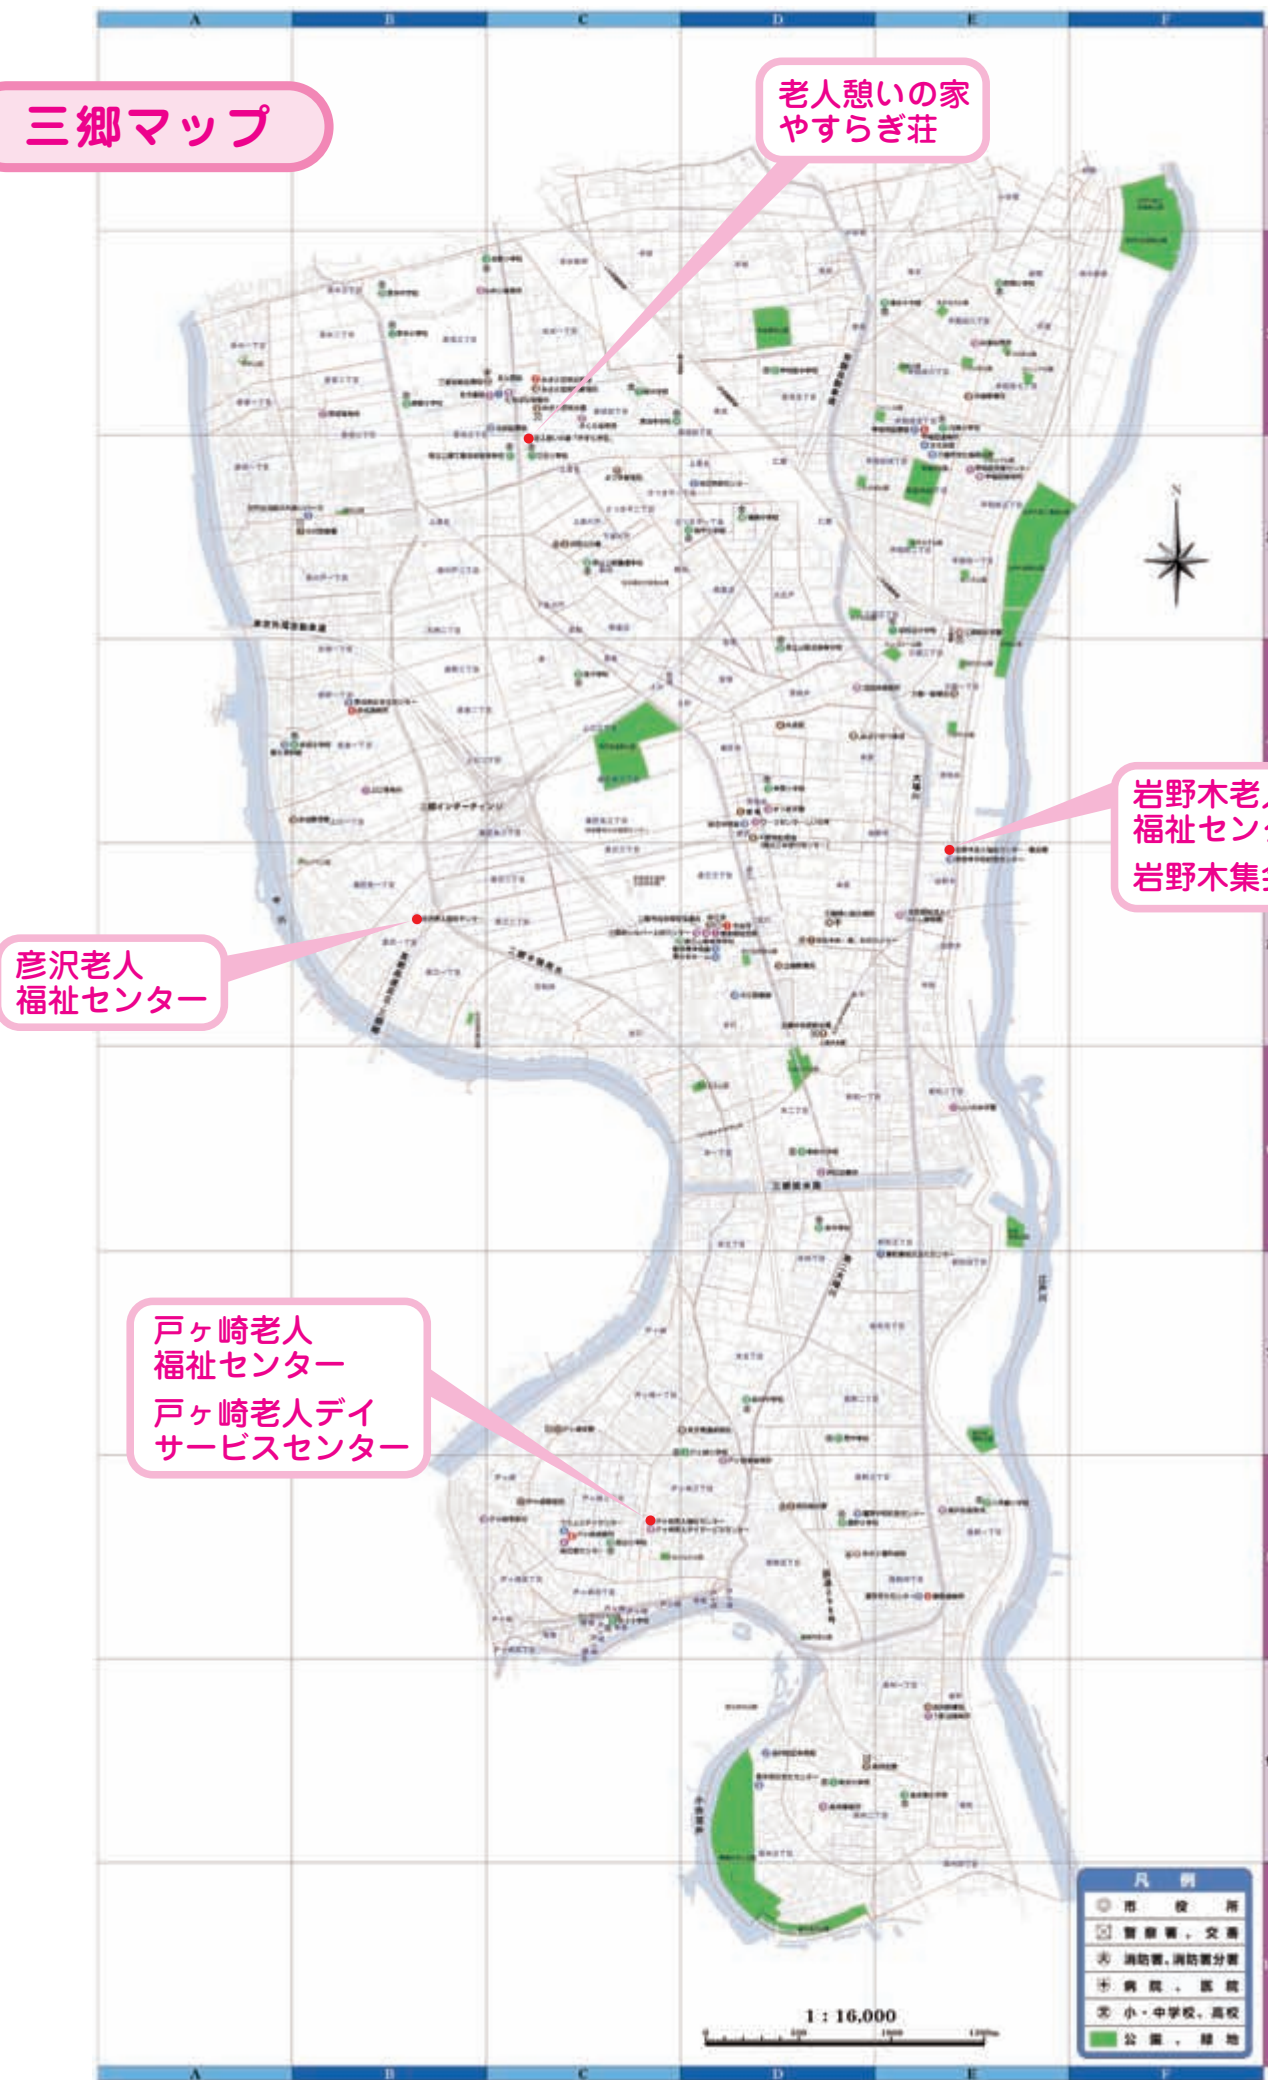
A B C D E F

三郷マップ

老人憩いの家
やすらぎ荘

岩野木老人
福祉センター
岩野木集会

彦沢老人
福祉センター

戸ヶ崎老人
福祉センター
戸ヶ崎老人デイ
サービスセンター

N

凡例

市役所
警察署、交番
消防署、消防署分署
病院、医院
小・中学校、高校
公園、緑地

1 : 16,000

A B C D E F